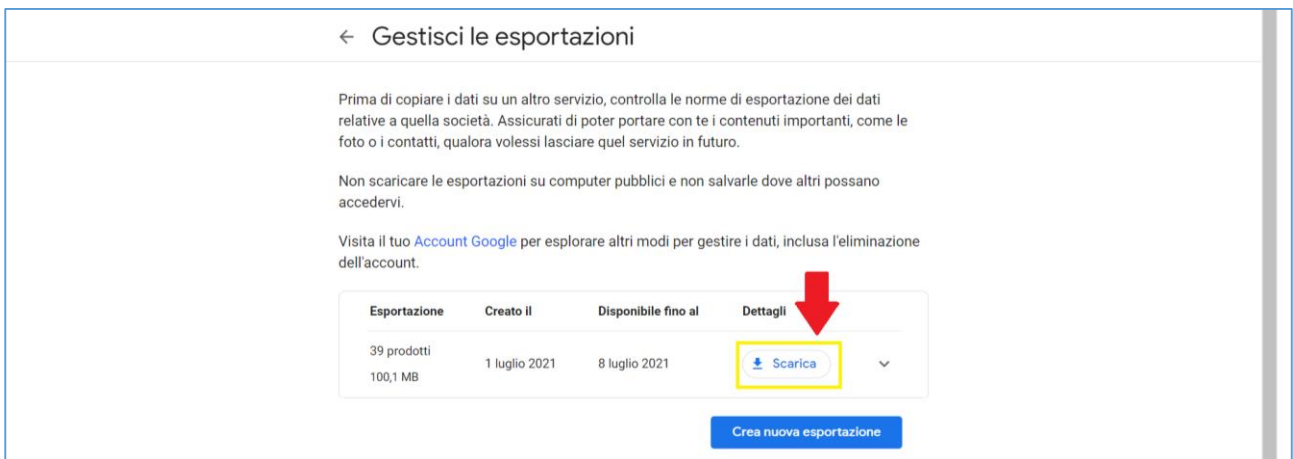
← Gestisci le esportazioni

Prima di copiare i dati su un altro servizio, controlla le norme di esportazione dei dati relative a quella società. Assicurati di poter portare con te i contenuti importanti, come le foto o i contatti, qualora volessi lasciare quel servizio in futuro.

Non scaricare le esportazioni su computer pubblici e non salvarle dove altri possano accedervi.

Visita il tuo Account Google per esplorare altri modi per gestire i dati, inclusa l'eliminazione dell'account.

| Esportazione | Creato il | Disponibile fino al | Dettagli |
|---|---|---|---|
| 39 prodotti 100,1 MB | 1 luglio 2021 | 8 luglio 2021 | Scarica |

Crea nuova esportazione